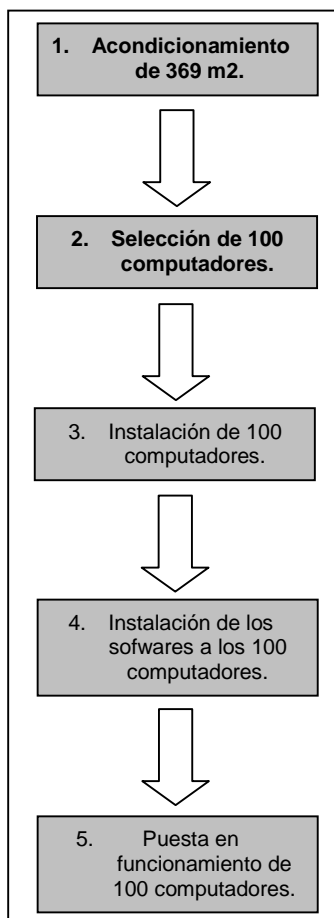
1. Acondicionamiento de 369 m2.

2. Selección de 100 computadores.

3. Instalación de 100 computadores.

4. Instalación de los sofwares a los 100 computadores.

5. Puesta en funcionamiento de 100 computadores.